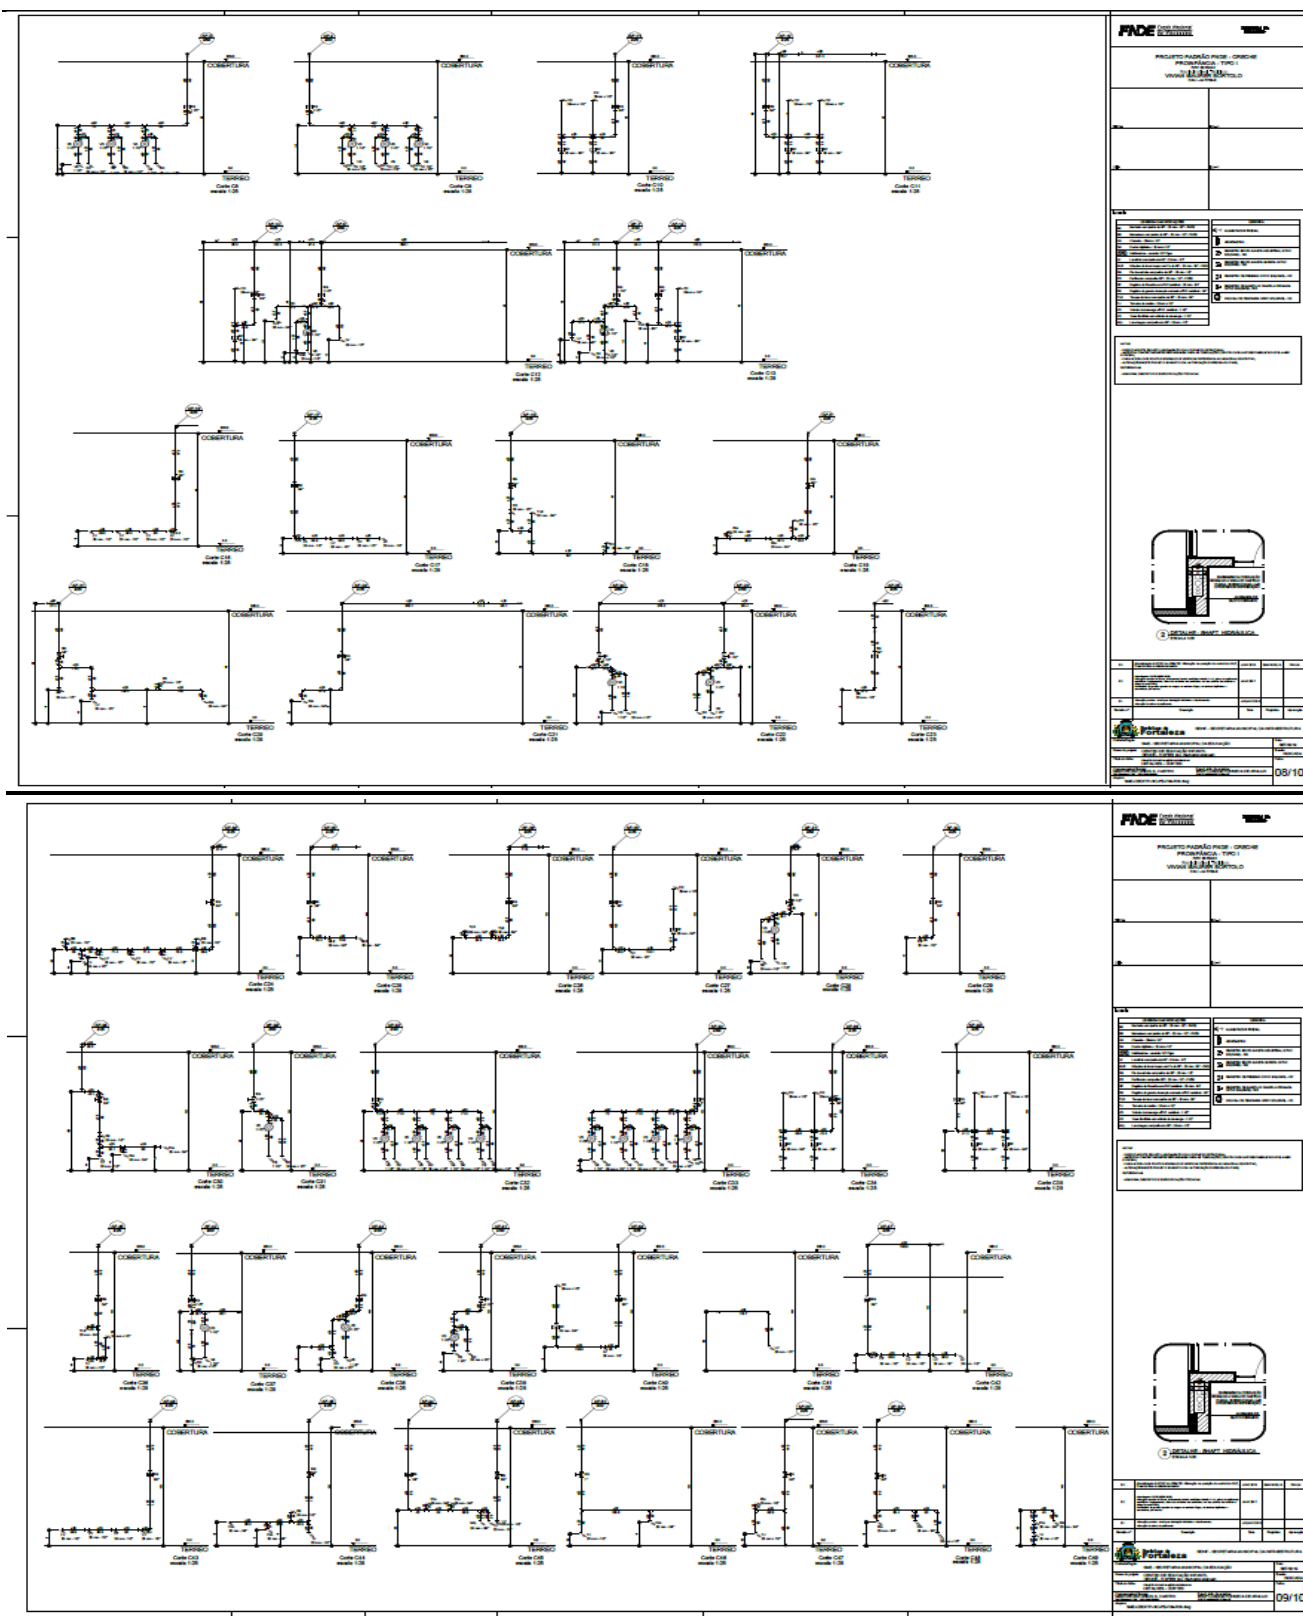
COBERTURA
COBERTURA
COBERTURA
COBERTURA
TERREO
Corte C8
escala 1:25
TERREO
Corte C9
escala 1:25
TERREO
Corte C10
escala 1:25
TERREO
Corte C11
escala 1:25

COBERTURA
COBERTURA
TERREO
Corte C12
escala 1:25
TERREO
Corte C13
escala 1:25

COBERTURA
COBERTURA
COBERTURA
COBERTURA
TERREO
Corte C16
escala 1:25
TERREO
Corte C17
escala 1:25
TERREO
Corte C18
escala 1:25
TERREO
Corte C19
escala 1:25

COBERTURA
COBERTURA
COBERTURA
COBERTURA
TERREO
Corte C20
escala 1:25
TERREO
Corte C21
escala 1:25
TERREO
Corte C22
escala 1:25
TERREO
Corte C23
escala 1:25

FNDE
PROJETO PADRÃO FNDE - CRECHE
PROINFÂNCIA - TIPO I
VIVIAN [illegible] BORTOLO
Legenda
DETALHE - SHAFT HIDRÁULICA
Prefeitura de Fortaleza
08/10

COBERTURA
COBERTURA
COBERTURA
COBERTURA
COBERTURA
COBERTURA
TERREO
Corte C24
escala 1:25
TERREO
Corte C25
escala 1:25
TERREO
Corte C26
escala 1:25
TERREO
Corte C27
escala 1:25
TERREO
Corte C28
escala 1:25
TERREO
Corte C29
escala 1:25

COBERTURA
COBERTURA
COBERTURA
COBERTURA
COBERTURA
COBERTURA
TERREO
Corte C30
escala 1:25
TERREO
Corte C31
escala 1:25
TERREO
Corte C32
escala 1:25
TERREO
Corte C33
escala 1:25
TERREO
Corte C34
escala 1:25
TERREO
Corte C35
escala 1:25

COBERTURA
COBERTURA
COBERTURA
COBERTURA
COBERTURA
COBERTURA
COBERTURA
TERREO
Corte C36
escala 1:25
TERREO
Corte C37
escala 1:25
TERREO
Corte C38
escala 1:25
TERREO
Corte C39
escala 1:25
TERREO
Corte C40
escala 1:25
TERREO
Corte C41
escala 1:25
TERREO
Corte C42
escala 1:25

COBERTURA
COBERTURA
COBERTURA
COBERTURA
COBERTURA
COBERTURA
COBERTURA
TERREO
Corte C43
escala 1:25
TERREO
Corte C44
escala 1:25
TERREO
Corte C45
escala 1:25
TERREO
Corte C46
escala 1:25
TERREO
Corte C47
escala 1:25
TERREO
Corte C48
escala 1:25
TERREO
Corte C49
escala 1:25

FNDE
PROJETO PADRÃO FNDE - CRECHE
PROINFÂNCIA - TIPO I
VIVIAN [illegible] BORTOLO
Legenda
DETALHE - SHAFT HIDRÁULICA
Prefeitura de Fortaleza
09/10